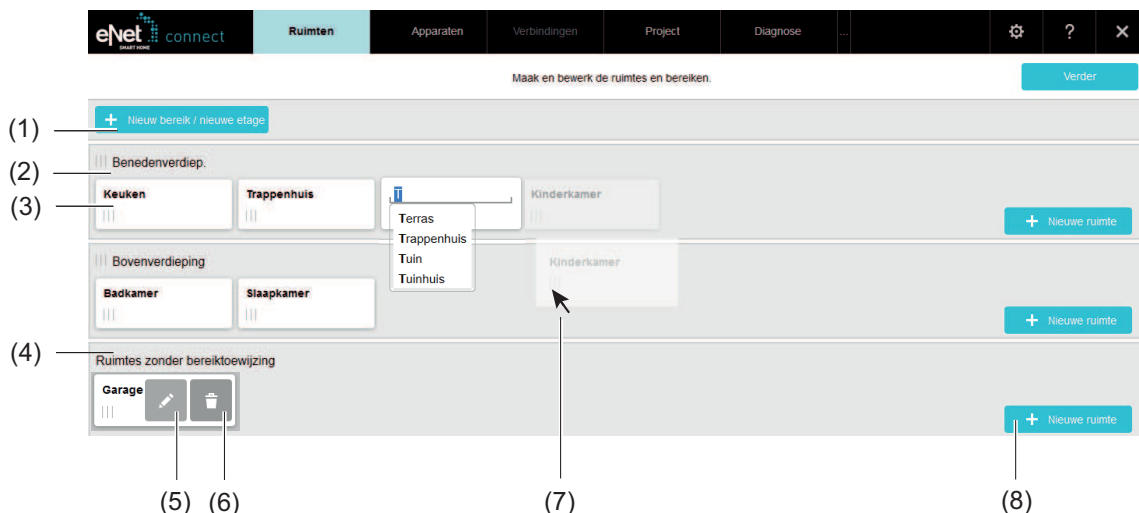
eNet SMART HOME connect
Ruimten
Apparaten
Verbindingen
Project
Diagnose
...
?
✕

Maak en bewerk de ruimtes en bereiken.
Verder

(1)
+ Nieuw bereik / nieuwe etage

(2)
Benedenverdiep.

(3)
Keuken
Trappenhuis
T
Terras
Trappenhuis
Tuin
Tuinhuis
Kinderkamer
+ Nieuwe ruimte

Bovenverdieping
Badkamer
Slaapkamer
Kinderkamer
+ Nieuwe ruimte

(4)
Ruimtes zonder bereiktoewijzing
Garage
+ Nieuwe ruimte

(5) (6) (7) (8)